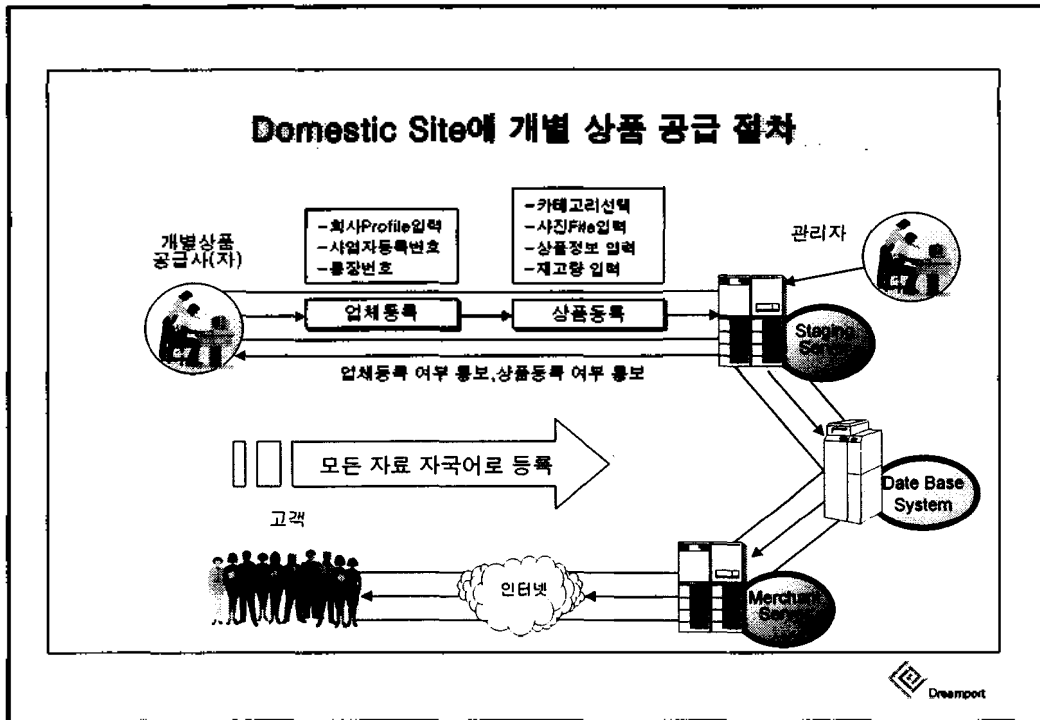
Domestic Site에 개별 상품 공급 절차

개별상품 공급사(자)

-회사Profile입력
-사업자등록번호
-통장번호

-카테고리선택
-사진File입력
-상품정보 입력
-재고량 입력

관리자

업체등록

상품등록

Staging Server

업체등록 여부 통보,상품등록 여부 통보

모든 자료 자국어로 등록

Date Base System

고객

인터넷

Merchant Server

Dreamport